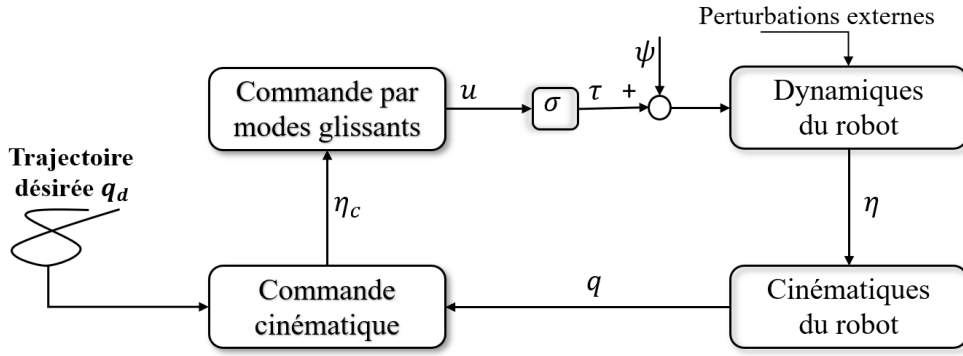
Perturbations externes

$\psi$

Commande par modes glissants

$u$

$\sigma$

$\tau$

+

Dynamiques du robot

Trajectoire désirée $\boldsymbol{q_d}$

$\eta_c$

$\eta$

Commande cinématique

$q$

Cinématiques du robot